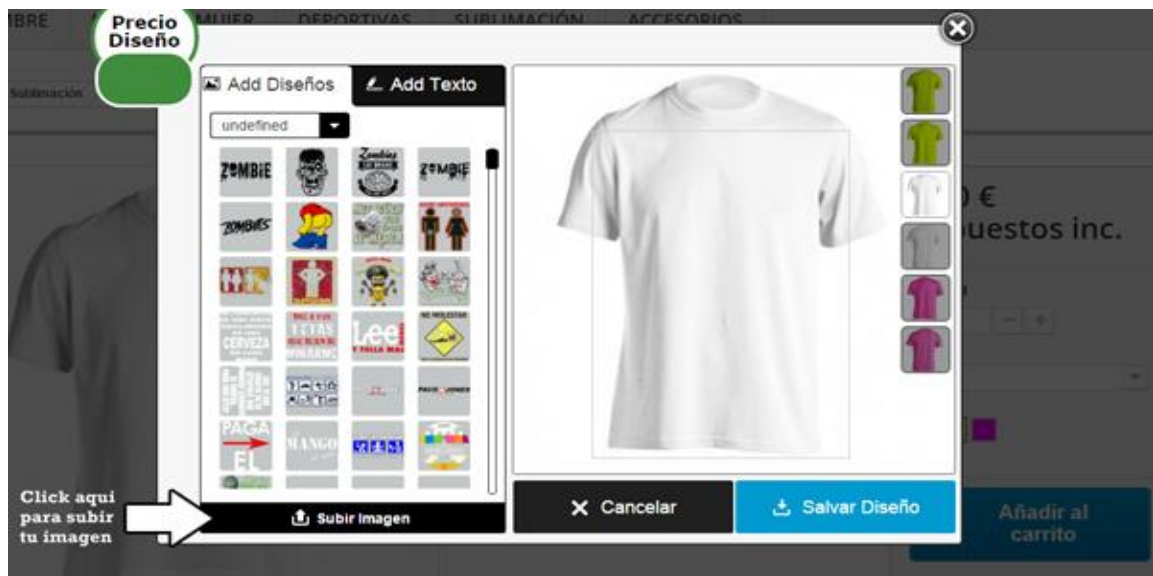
BRE MUJER DEPORTIVAS SUBLIMACIÓN ACCESORIOS

Precio Diseño

Sublimación

Add Diseños

Add Texto

undefined

ZOMBIE

ZOMBIE

ZOMBIES

PAGA

EL

MANGO

Lee

CERVEZA

NO MOLESTAR

) €

puestos inc.

Click aqui para subir tu imagen

Subir Imagen

Cancelar

Salvar Diseño

Añadir al carrito